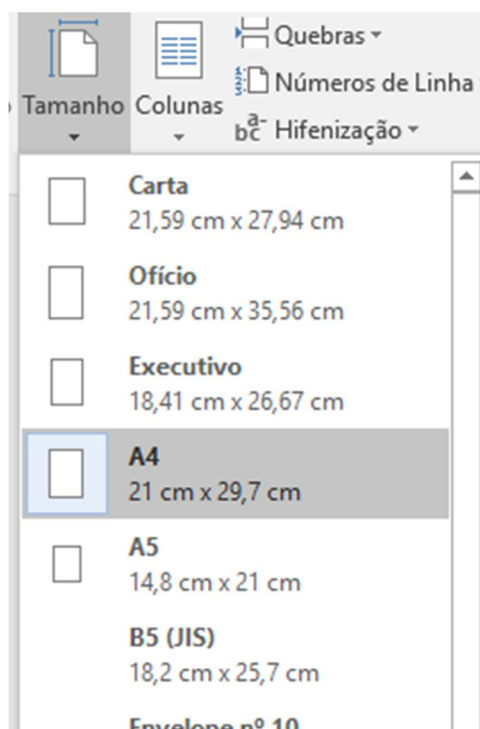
Tamanho
Colunas
Quebras
Números de Linha
Hifenização

Carta
21,59 cm x 27,94 cm

Ofício
21,59 cm x 35,56 cm

Executivo
18,41 cm x 26,67 cm

A4
21 cm x 29,7 cm

A5
14,8 cm x 21 cm

B5 (JIS)
18,2 cm x 25,7 cm

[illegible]